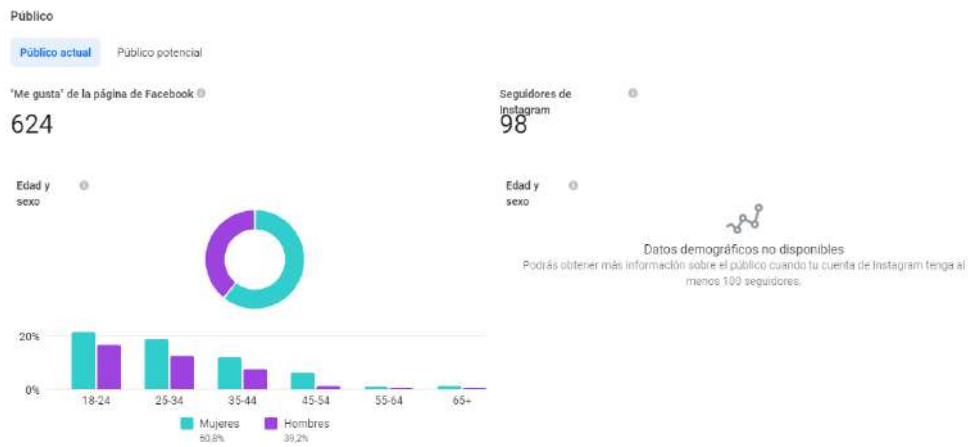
Público

Público actual   Público potencial

"Me gusta" de la página de Facebook
624

Seguidores de Instagram
98

Edad y sexo

20%
0%
18-24   25-34   35-44   45-54   55-64   65+

Mujeres 60,8%   Hombres 39,2%

Edad y sexo

Datos demográficos no disponibles
Podrás obtener más información sobre el público cuando tu cuenta de Instagram tenga al menos 100 seguidores.